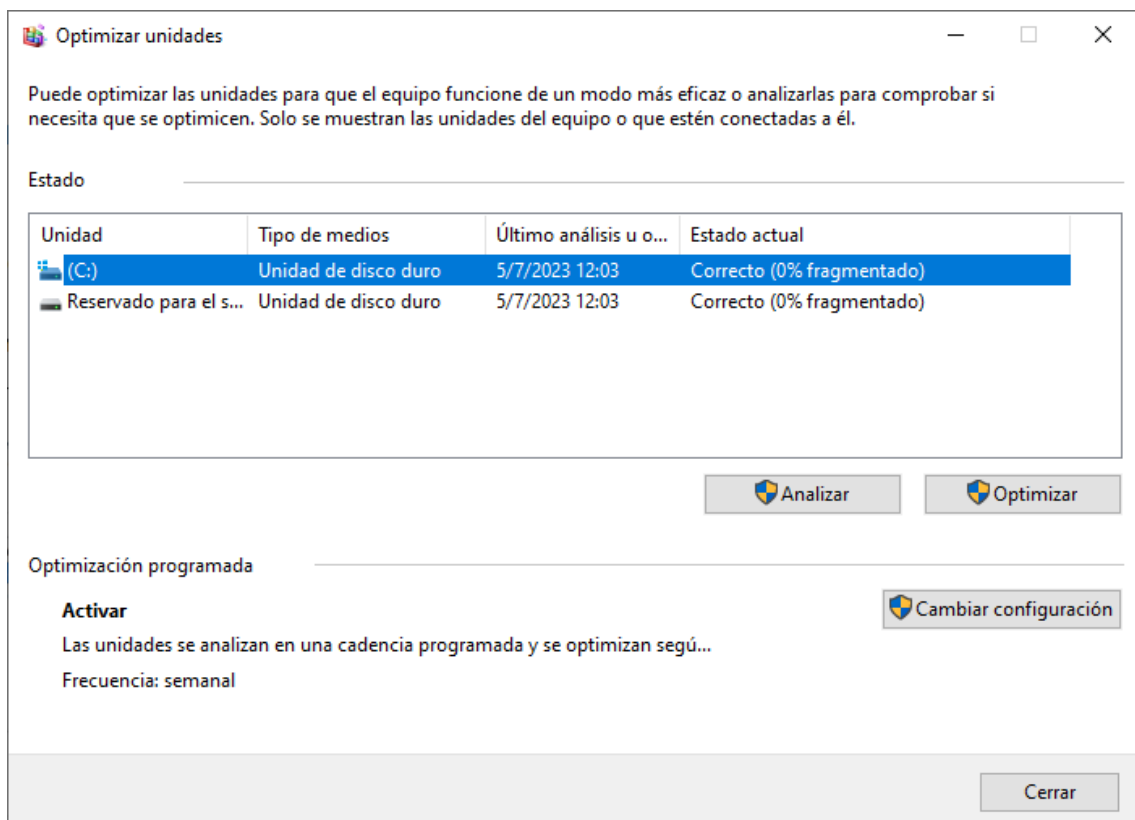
Optimizar unidades

Puede optimizar las unidades para que el equipo funcione de un modo más eficaz o analizarlas para comprobar si necesita que se optimicen. Solo se muestran las unidades del equipo o que estén conectadas a él.

Estado

| Unidad | Tipo de medios | Último análisis u o... | Estado actual |
|---|---|---|---|
| (C:) | Unidad de disco duro | 5/7/2023 12:03 | Correcto (0% fragmentado) |
| Reservado para el s... | Unidad de disco duro | 5/7/2023 12:03 | Correcto (0% fragmentado) |

Analizar
Optimizar

Optimización programada

Activar
Cambiar configuración
Las unidades se analizan en una cadencia programada y se optimizan segú...
Frecuencia: semanal

Cerrar